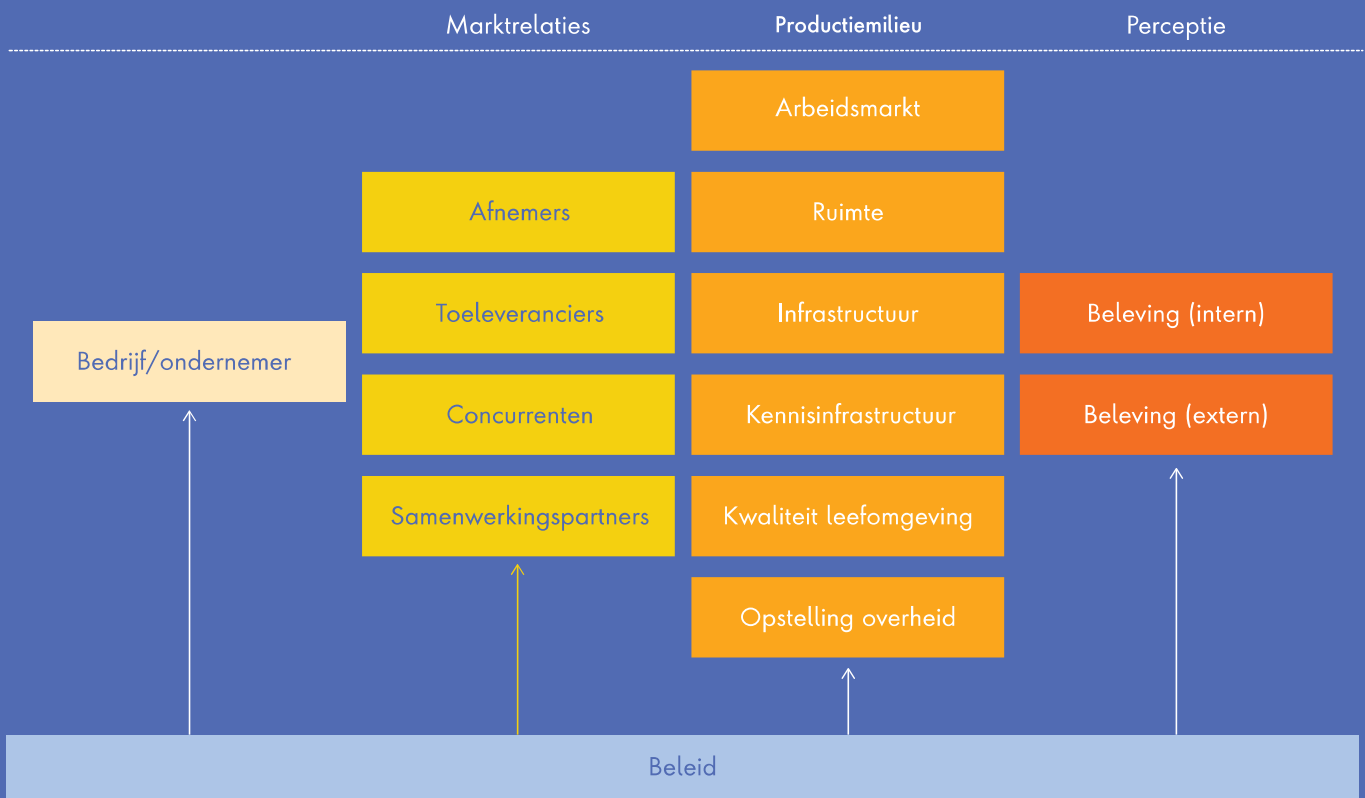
Marktrelaties

Productiemilieu

Perceptie

Arbeidsmarkt

Afnemers

Ruimte

Toeleveranciers

Infrastructuur

Beleving (intern)

Bedrijf/ondernemer

Concurrenten

Kennisinfrastructuur

Beleving (extern)

Samenwerkingspartners

Kwaliteit leefomgeving

Opstelling overheid

Beleid